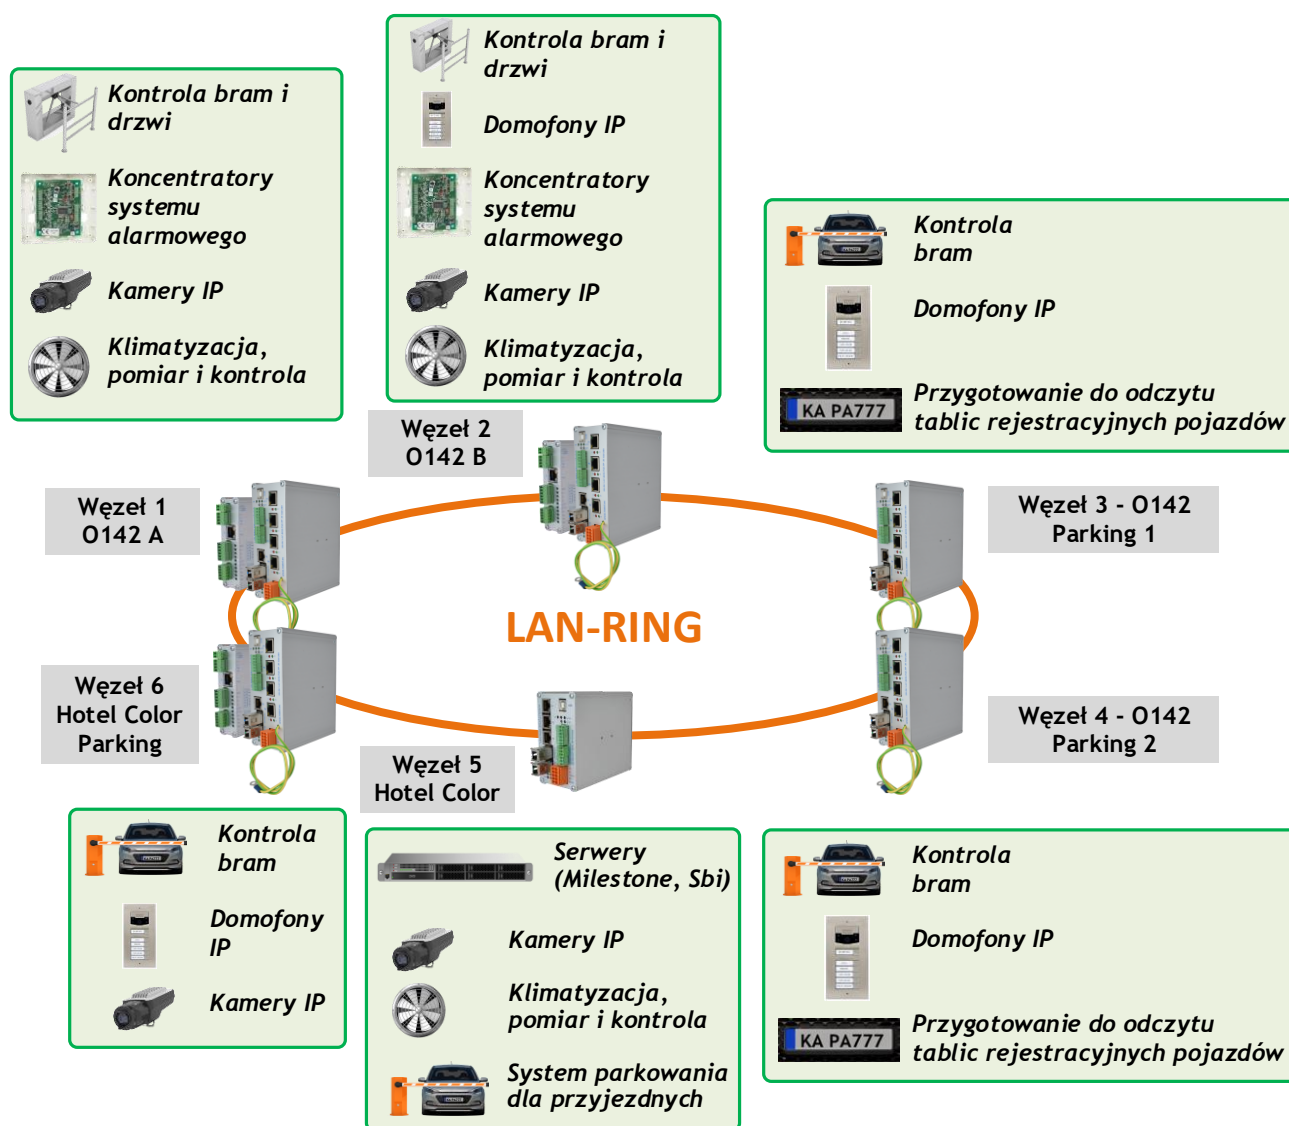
Kontrola bram i drzwi

Koncentratory systemu alarmowego

Kamery IP

Klimatyzacja, pomiar i kontrola

Kontrola bram i drzwi

Domofony IP

Koncentratory systemu alarmowego

Kamery IP

Klimatyzacja, pomiar i kontrola

Kontrola bram

Domofony IP

KA PA777

Przygotowanie do odczytu tablic rejestracyjnych pojazdów

Węzeł 2
O142 B

Węzeł 1
O142 A

Węzeł 3 - O142
Parking 1

LAN-RING

Węzeł 6
Hotel Color
Parking

Węzeł 4 - O142
Parking 2

Węzeł 5
Hotel Color

Kontrola bram

Domofony IP

Kamery IP

Serwery (Milestone, Sbi)

Kamery IP

Klimatyzacja, pomiar i kontrola

System parkowania dla przyjezdnych

Kontrola bram

Domofony IP

KA PA777

Przygotowanie do odczytu tablic rejestracyjnych pojazdów